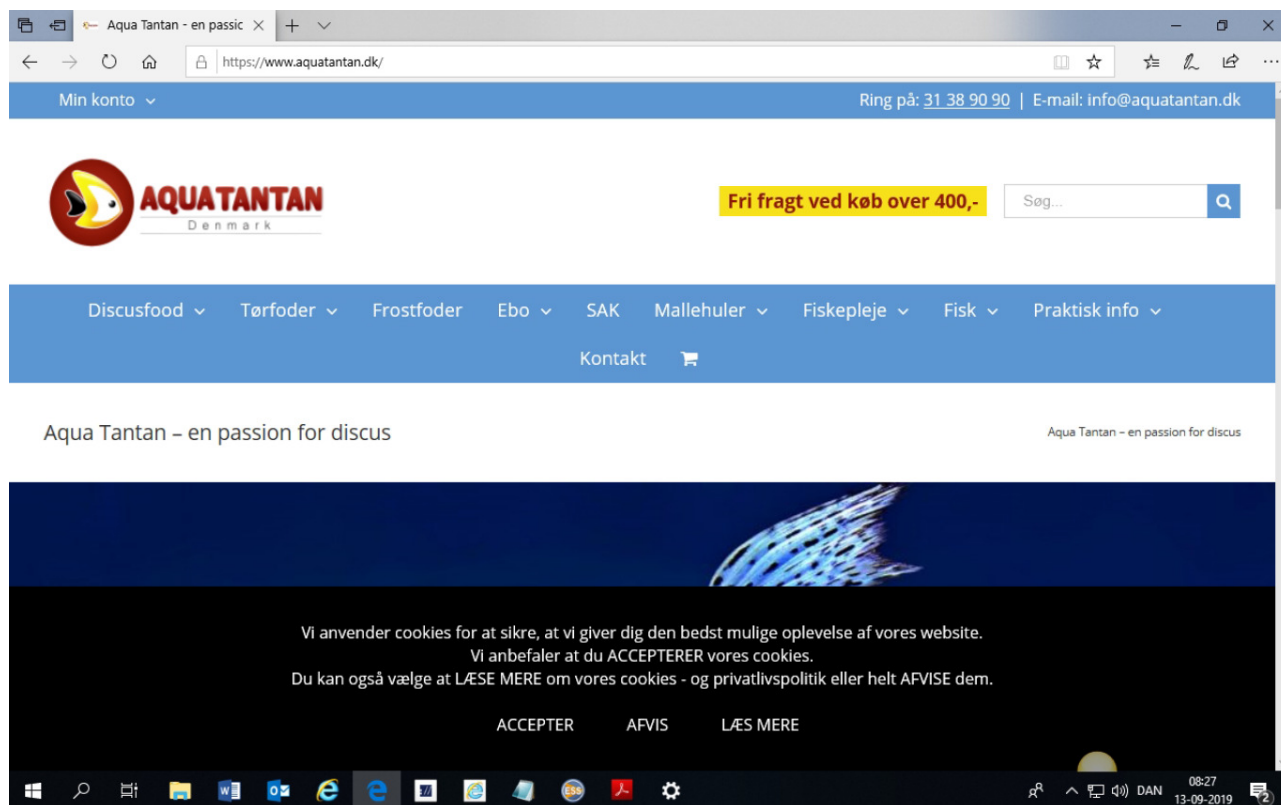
Aqua Tantan - en passic ×

https://www.aquatantan.dk/

Min konto

Ring på: 31 38 90 90 | E-mail: info@aquatantan.dk

AQUATANTAN
Denmark

Fri fragt ved køb over 400,-

Søg...

Discusfood Tørfoder Frostfoder Ebo SAK Mallehuler Fiskepleje Fisk Praktisk info Kontakt

Aqua Tantan – en passion for discus

Aqua Tantan – en passion for discus

Vi anvender cookies for at sikre, at vi giver dig den bedst mulige oplevelse af vores website.
Vi anbefaler at du ACCEPTERER vores cookies.
Du kan også vælge at LÆSE MERE om vores cookies - og privatlivspolitik eller helt AFVISE dem.

ACCEPTER AFVIS LÆS MERE

DAN 08:27 13-09-2019